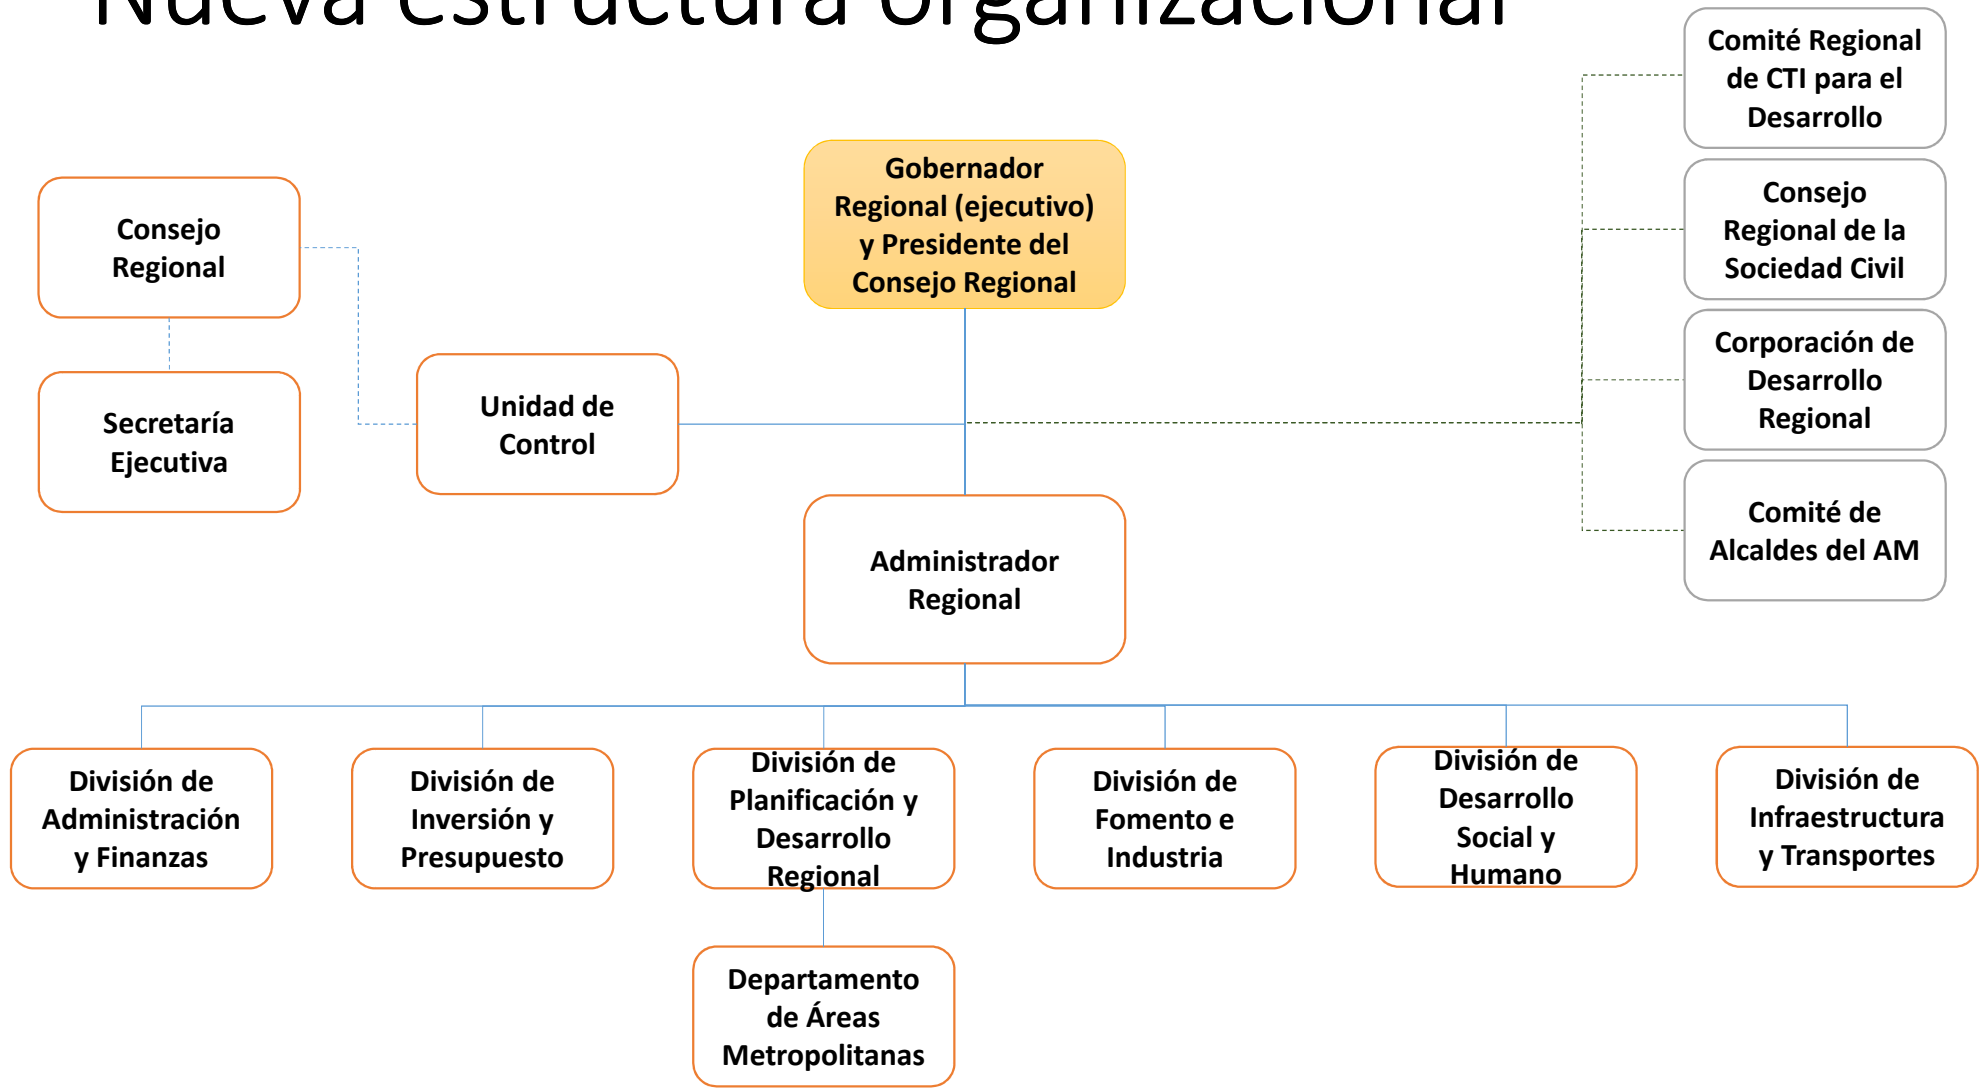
Nueva estructura organizacional

Gobernador Regional (ejecutivo) y Presidente del Consejo Regional

Consejo Regional

Secretaría Ejecutiva

Unidad de Control

Comité Regional de CTI para el Desarrollo

Consejo Regional de la Sociedad Civil

Corporación de Desarrollo Regional

Comité de Alcaldes del AM

Administrador Regional

División de Administración y Finanzas

División de Inversión y Presupuesto

División de Planificación y Desarrollo Regional

División de Fomento e Industria

División de Desarrollo Social y Humano

División de Infraestructura y Transportes

Departamento de Áreas Metropolitanas